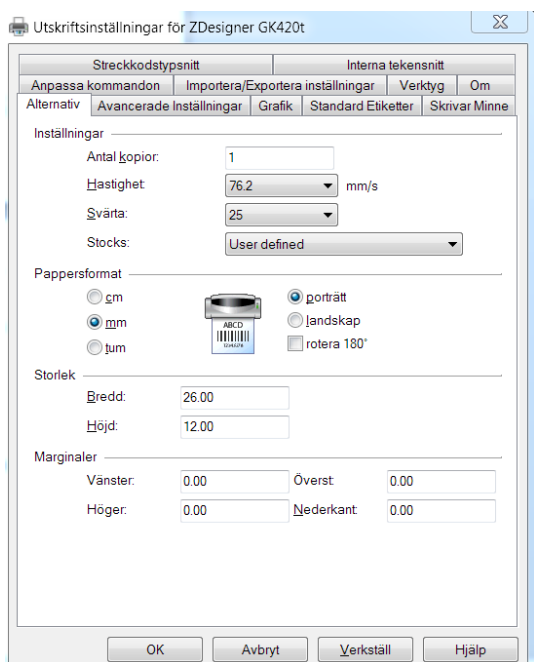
Utskriftsinställningar för ZDesigner GK420t

Streckkodstypsnitt
Interna teckensnitt
Anpassa kommandon
Importera/Exportera inställningar
Verktyg
Om
Alternativ
Avancerade Inställningar
Grafik
Standard Etiketter
Skrivar Minne

Inställningar
Antal kopior: 1
Hastighet: 76.2 mm/s
Svärta: 25
Stocks: User defined

Pappersformat
cm
mm
tum
ABCD
porträtt
landskap
rotera 180°

Storlek
Bredd: 26.00
Höjd: 12.00

Marginaler
Vänster: 0.00
Överst: 0.00
Höger: 0.00
Nederkant: 0.00

OK
Avbryt
Verkställ
Hjälp